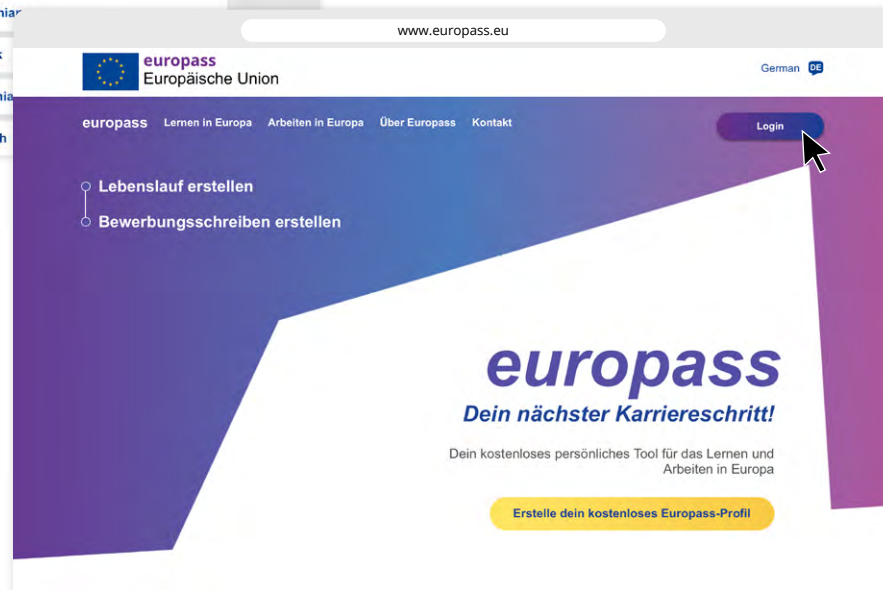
www.europass.eu

europass
Europäische Union

German DE

europass Lernen in Europa Arbeiten in Europa Über Europass Kontakt

Login

Lebenslauf erstellen

Bewerbungsschreiben erstellen

europass

Dein nächster Karriereschritt!

Dein kostenloses persönliches Tool für das Lernen und Arbeiten in Europa

Erstelle dein kostenloses Europass-Profil